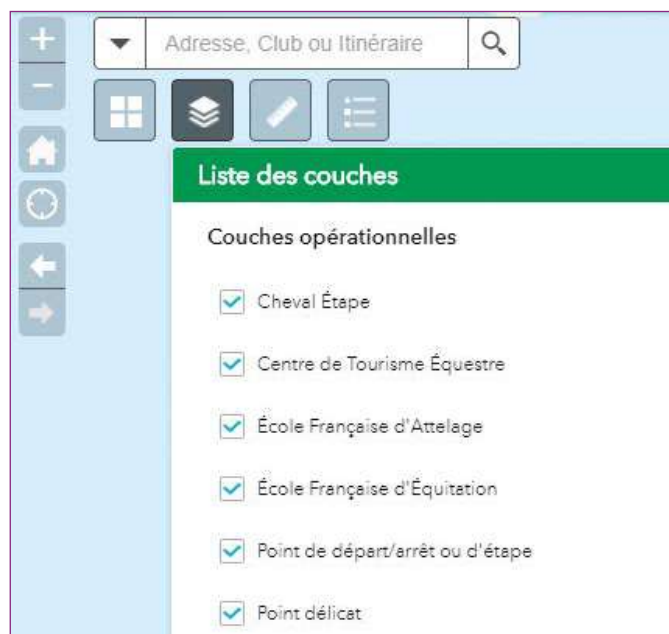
+
−
Adresse, Club ou Itinéraire

Liste des couches

Couches opérationnelles

Cheval Étape

Centre de Tourisme Équestre

École Française d'Attelage

École Française d'Équitation

Point de départ/arrêt ou d'étape

Point délicat